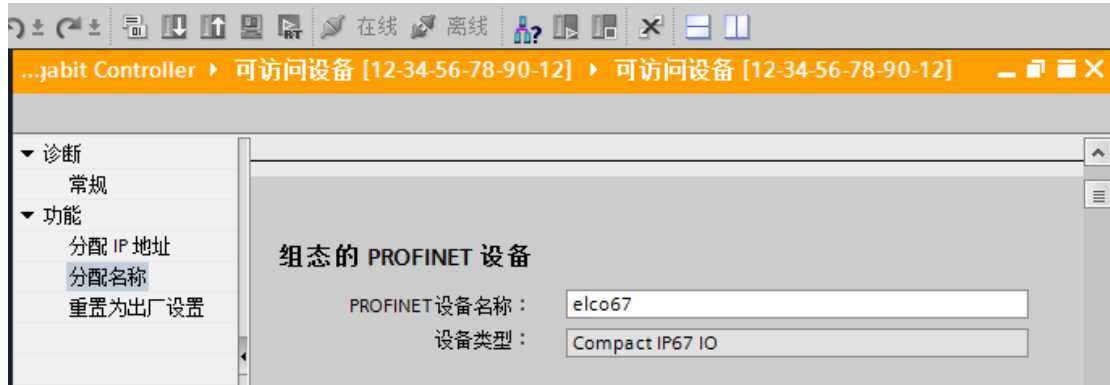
在线 离线

...jabit Controller ▸ 可访问设备 [12-34-56-78-90-12] ▸ 可访问设备 [12-34-56-78-90-12]

▼ 诊断
常规
▼ 功能
分配 IP 地址
分配名称
重置为出厂设置

组态的 PROFINET 设备

PROFINET设备名称： elco67

设备类型： Compact IP67 IO